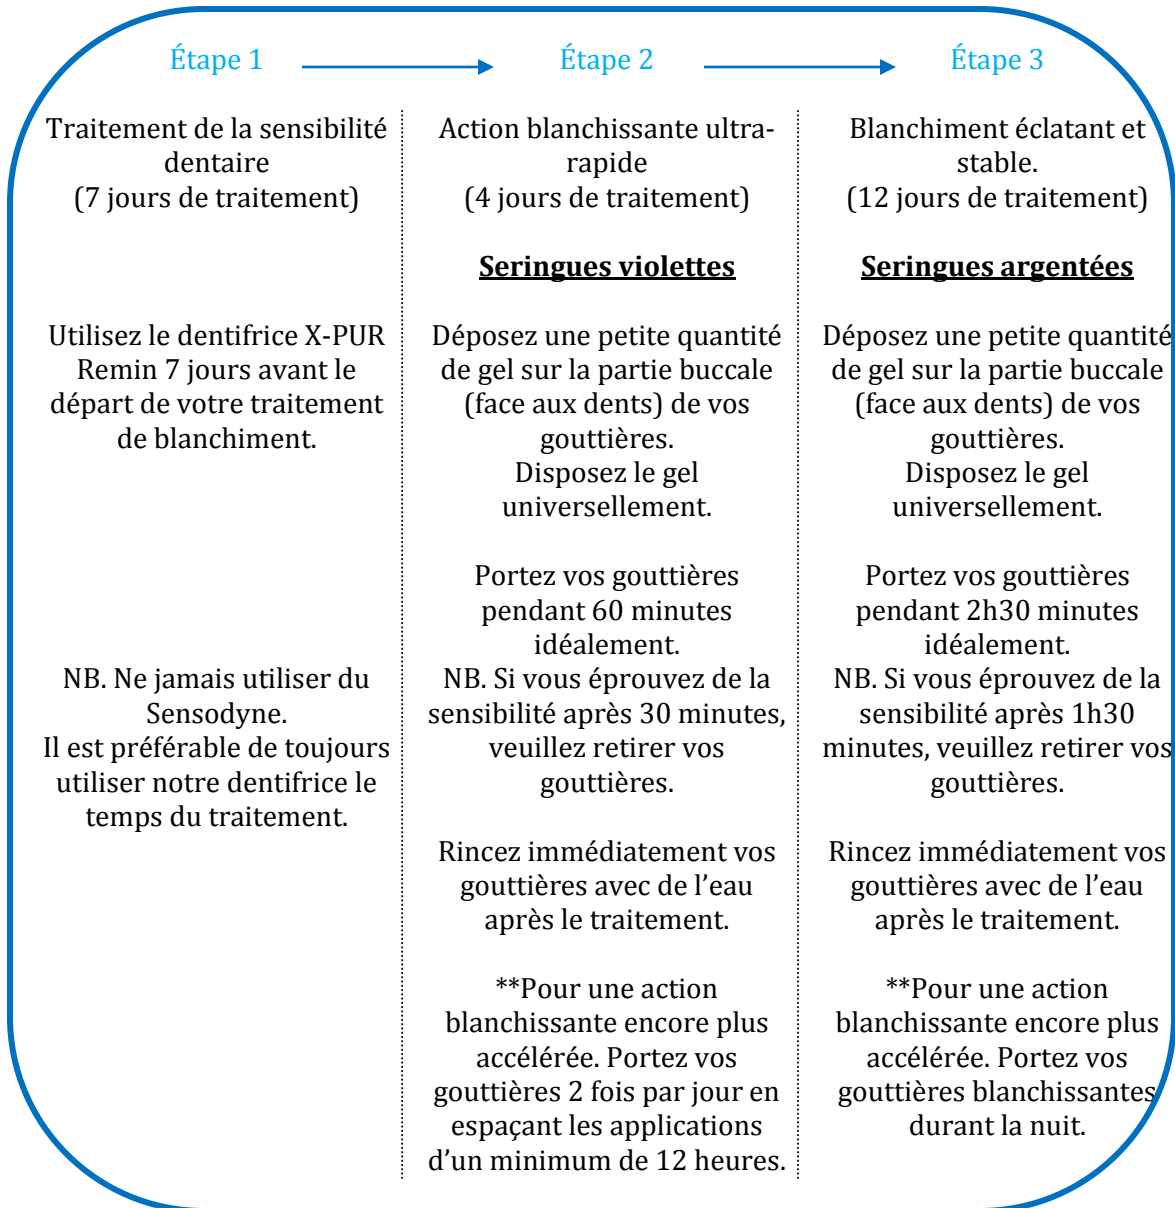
Étape 1

Traitement de la sensibilité dentaire
(7 jours de traitement)

Utilisez le dentifrice X-PUR Remin 7 jours avant le départ de votre traitement de blanchiment.

NB. Ne jamais utiliser du Sensodyne.
Il est préférable de toujours utiliser notre dentifrice le temps du traitement.

Étape 2

Action blanchissante ultra-rapide
(4 jours de traitement)

**Seringues violettes**

Déposez une petite quantité de gel sur la partie buccale (face aux dents) de vos gouttières.
Disposez le gel universellement.

Portez vos gouttières pendant 60 minutes idéalement.
NB. Si vous éprouvez de la sensibilité après 30 minutes, veuillez retirer vos gouttières.

Rincez immédiatement vos gouttières avec de l'eau après le traitement.

**Pour une action blanchissante encore plus accélérée. Portez vos gouttières 2 fois par jour en espaçant les applications d'un minimum de 12 heures.

Étape 3

Blanchiment éclatant et stable.
(12 jours de traitement)

**Seringues argentées**

Déposez une petite quantité de gel sur la partie buccale (face aux dents) de vos gouttières.
Disposez le gel universellement.

Portez vos gouttières pendant 2h30 minutes idéalement.
NB. Si vous éprouvez de la sensibilité après 1h30 minutes, veuillez retirer vos gouttières.

Rincez immédiatement vos gouttières avec de l'eau après le traitement.

**Pour une action blanchissante encore plus accélérée. Portez vos gouttières blanchissantes durant la nuit.